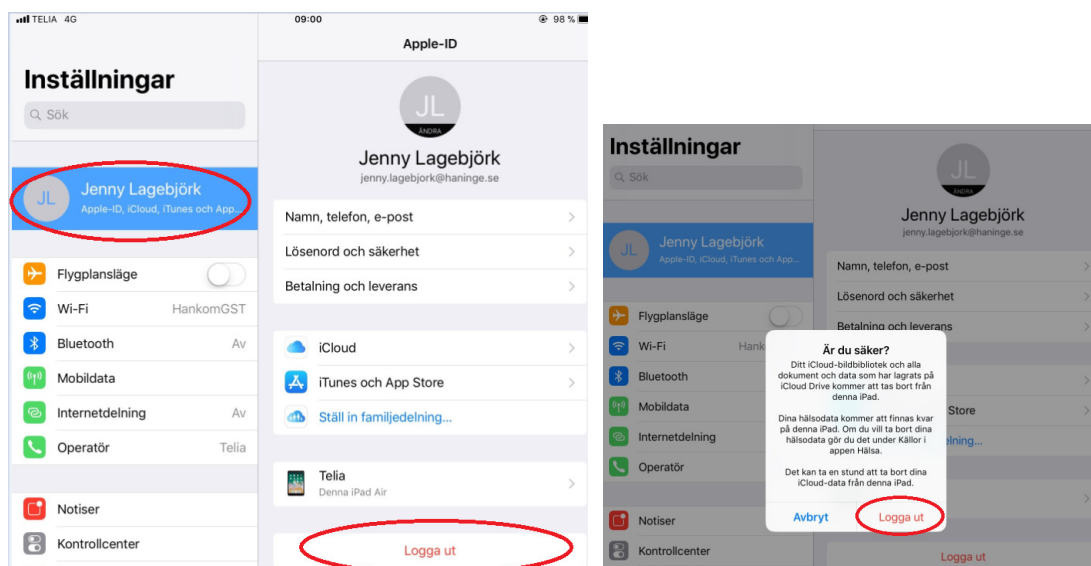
TELIA 4G
09:00
98 %
Apple-ID
Inställningar
Sök
JL
ÄNDRA
Jenny Lagebjörk
jenny.lagebjork@haninge.se
JL
Jenny Lagebjörk
Apple-ID, iCloud, iTunes och App...
Namn, telefon, e-post
Lösenord och säkerhet
Betalning och leverans
Flygplansläge
Wi-Fi
HankomGST
Bluetooth
Av
Mobildata
Internetdelning
Av
Operatör
Telia
iCloud
iTunes och App Store
Ställ in familjedelning...
Telia
Denna iPad Air
Notiser
Kontrollcenter
Logga ut

Inställningar
Sök
JL
ÄNDRA
Jenny Lagebjörk
jenny.lagebjork@haninge.se
JL
Jenny Lagebjörk
Apple-ID, iCloud, iTunes och App...
Namn, telefon, e-post
Lösenord och säkerhet
Betalning och leverans
Flygplansläge
Wi-Fi
Hank
Bluetooth
Mobildata
Internetdelning
Operatör
Store
delning...
Notiser
Kontrollcenter
Är du säker?
Ditt iCloud-bildbibliotek och alla dokument och data som har lagrats på iCloud Drive kommer att tas bort från denna iPad.

Dina hälsodata kommer att finnas kvar på denna iPad. Om du vill ta bort dina hälsodata gör du det under Källor i appen Hälsa.

Det kan ta en stund att ta bort dina iCloud-data från denna iPad.
Avbryt
Logga ut
Logga ut